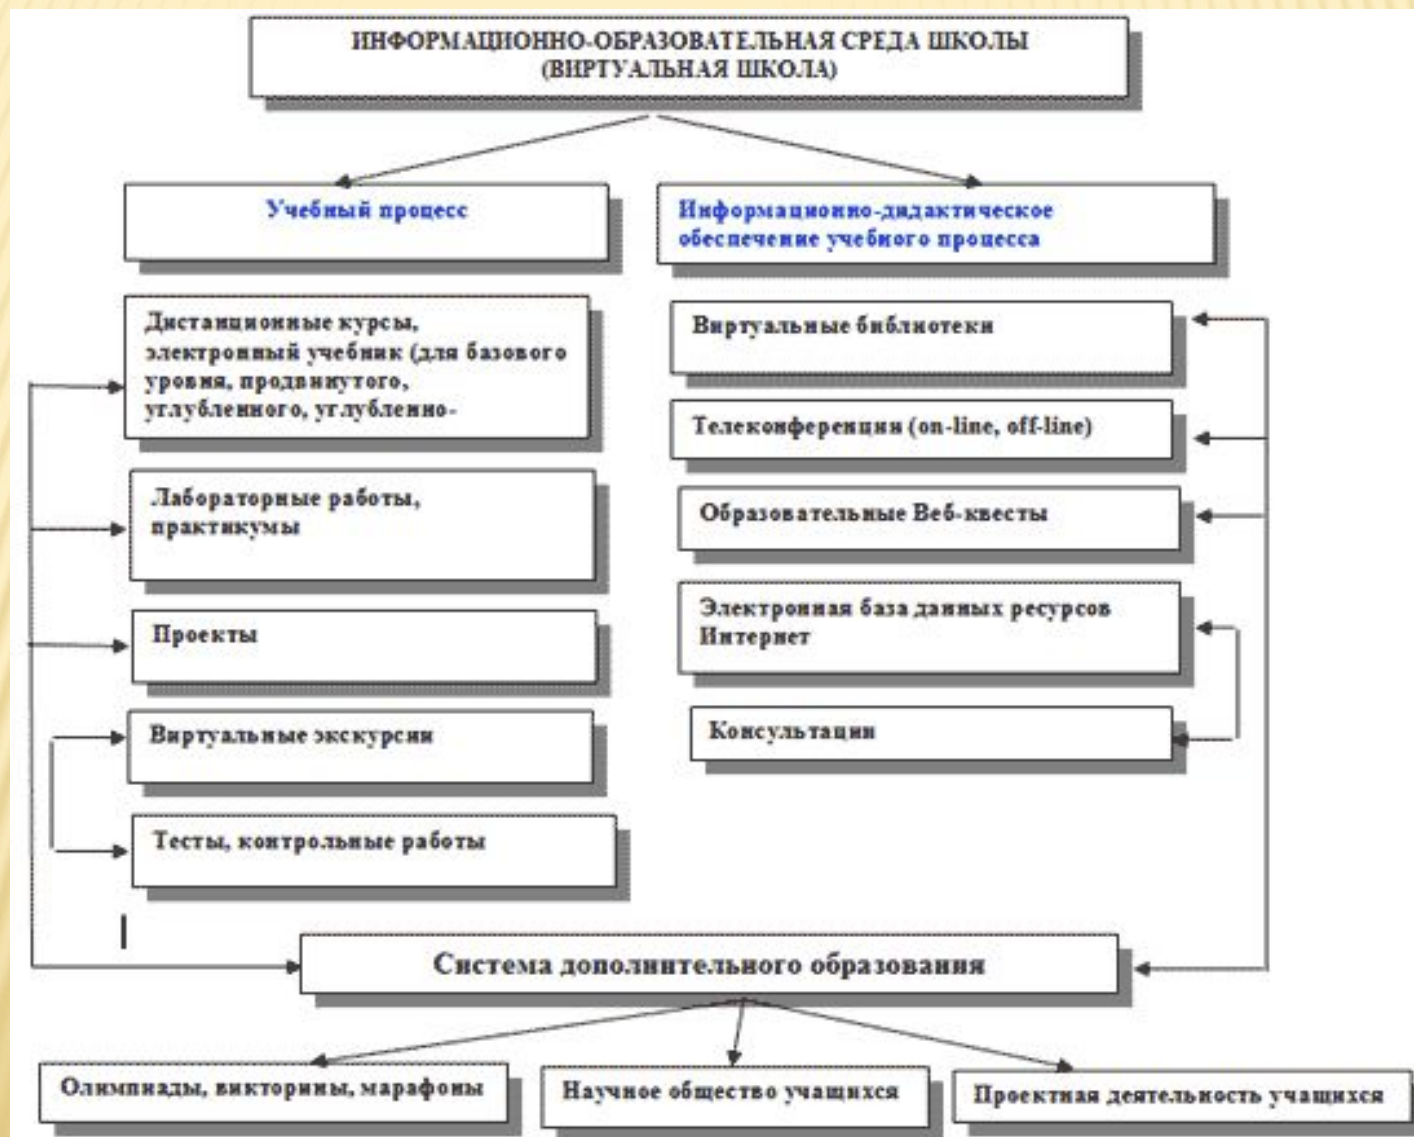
ИНФОРМАЦИОННО-ОБРАЗОВАТЕЛЬНАЯ СРЕДА ШКОЛЫ
(ВИРТУАЛЬНАЯ ШКОЛА)

Учебный процесс

Информационно-дидактическое обеспечение учебного процесса

Дистанционные курсы, электронный учебник (для базового уровня, продвинутого, углубленного, углубленно-

Лабораторные работы, практикумы

Проекты

Виртуальные экскурсии

Тесты, контрольные работы

Виртуальные библиотеки

Телеконференции (on-line, off-line)

Образовательные Веб-квесты

Электронная база данных ресурсов Интернет

Консультации

Система дополнительного образования

Олимпиады, викторины, марафоны

Научное общество учащихся

Проектная деятельность учащихся